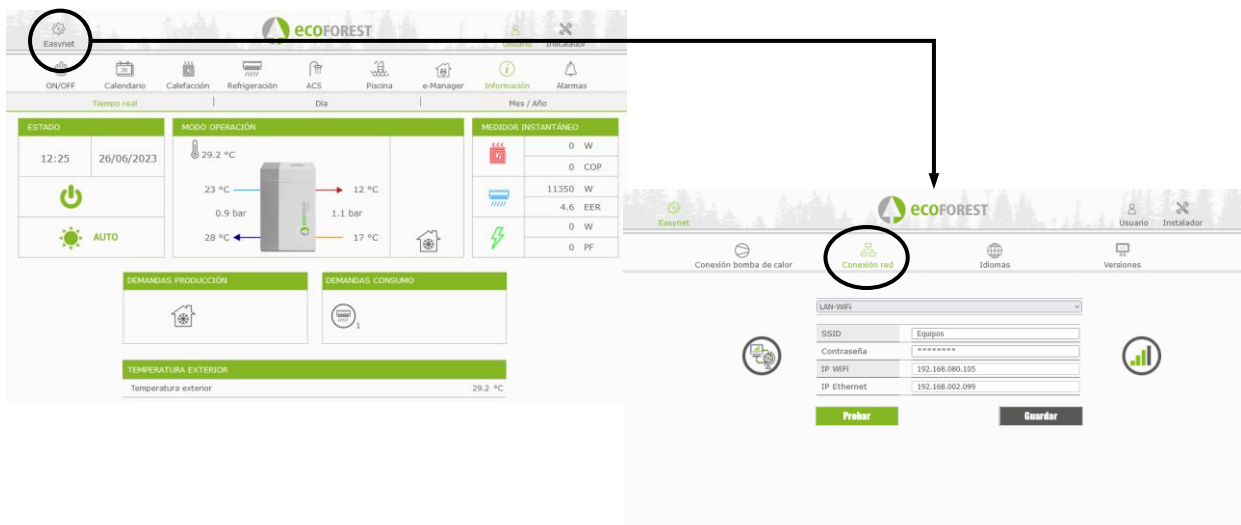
Easynet
ecoFOREST
Usuario Instalador

ON/OFF Calendario Calefacción Refrigeración ACS Piscina e-Manager Información Alarmas

Tiempo real | Día | Mes / Año

ESTADO
12:25 26/06/2023
AUTO

MODO OPERACIÓN
29.2 °C
23 °C 12 °C
0.9 bar 1.1 bar
28 °C 17 °C

MEDIDOR INSTANTÁNEO
| 0 | W |
|---|---|
| 0 | COP |
| 11350 | W |
| 4.6 | EER |
| 0 | W |
| 0 | PF |

DEMANDAS PRODUCCIÓN
DEMANDAS CONSUMO
1

TEMPERATURA EXTERIOR
Temperatura exterior 29.2 °C

Easynet
ecoFOREST
Usuario Instalador

Conexión bomba de calor Conexión red Idiomas Versiones

LAN-WiFi

| SSID | Equipos |
|---|---|
| Contraseña | ******** |
| IP WiFi | 192.168.080.105 |
| IP Ethernet | 192.168.002.099 |

Probar Guardar